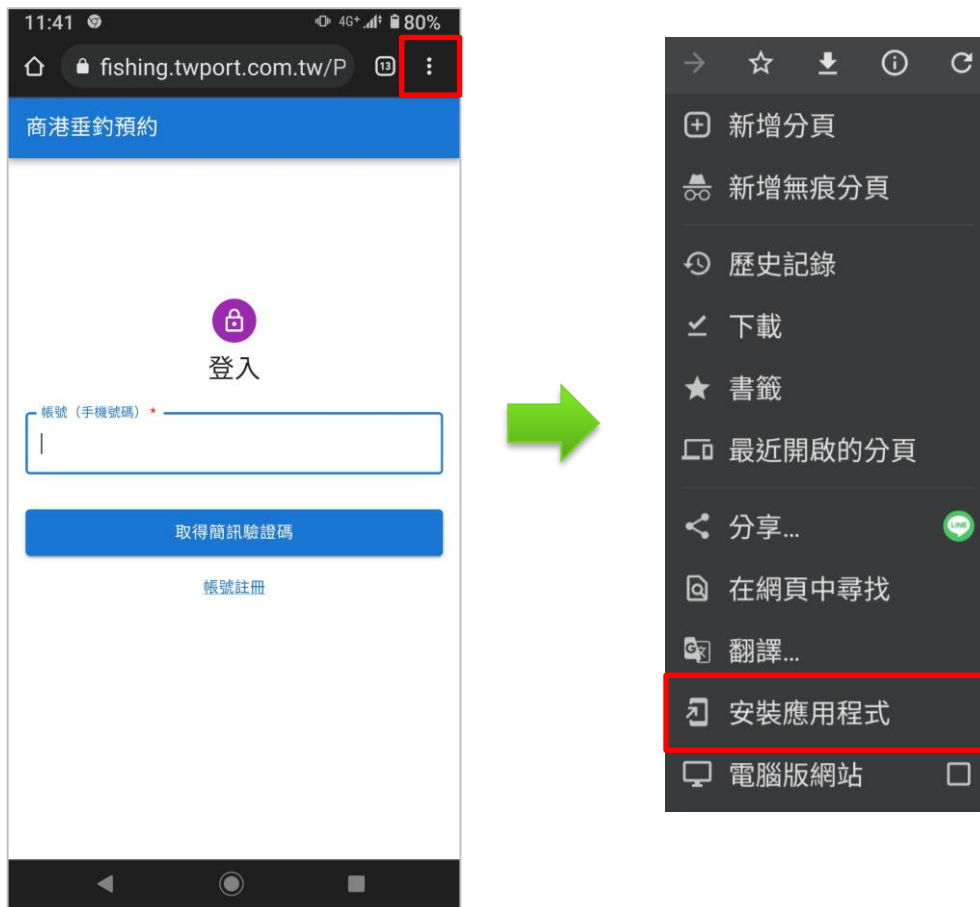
11:41 4G+ 80%

fishing.twport.com.tw/P 13

商港垂釣預約

登入

帳號（手機號碼）*

取得簡訊驗證碼

帳號註冊

新增分頁

新增無痕分頁

歷史記錄

下載

書籤

最近開啟的分頁

分享...

LINE

在網頁中尋找

翻譯...

安裝應用程式

電腦版網站